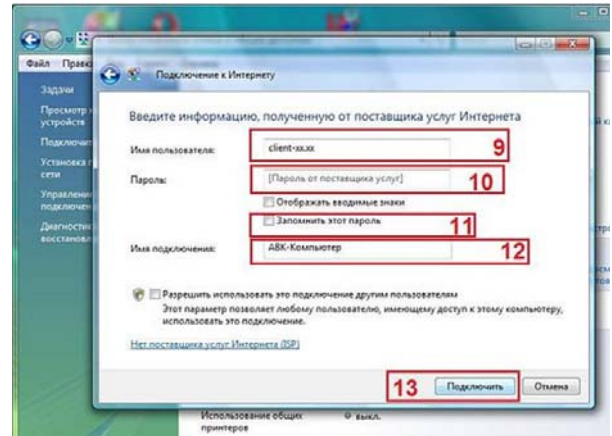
Файл Правк

Задачи

Просмотр устройств

Подключ

Установка сети

Управлен подключе

Диагност восстанов

Подключение к Интернету

Введите информацию, полученную от поставщика услуг Интернета

Имя пользователя: client-xx.xx 9

Пароль: [Пароль от поставщика услуг] 10

Отображать вводимые знаки

Запомнить этот пароль 11

Имя подключения: АВК-Компьютер 12

Разрешить использовать это подключение другим пользователям
Этот параметр позволяет любому пользователю, имеющему доступ к этому компьютеру, использовать это подключение.

Нет поставщика услуг Интернета (ISP)

13 Подключить Отмена

Использование общих принтеров

выкл.